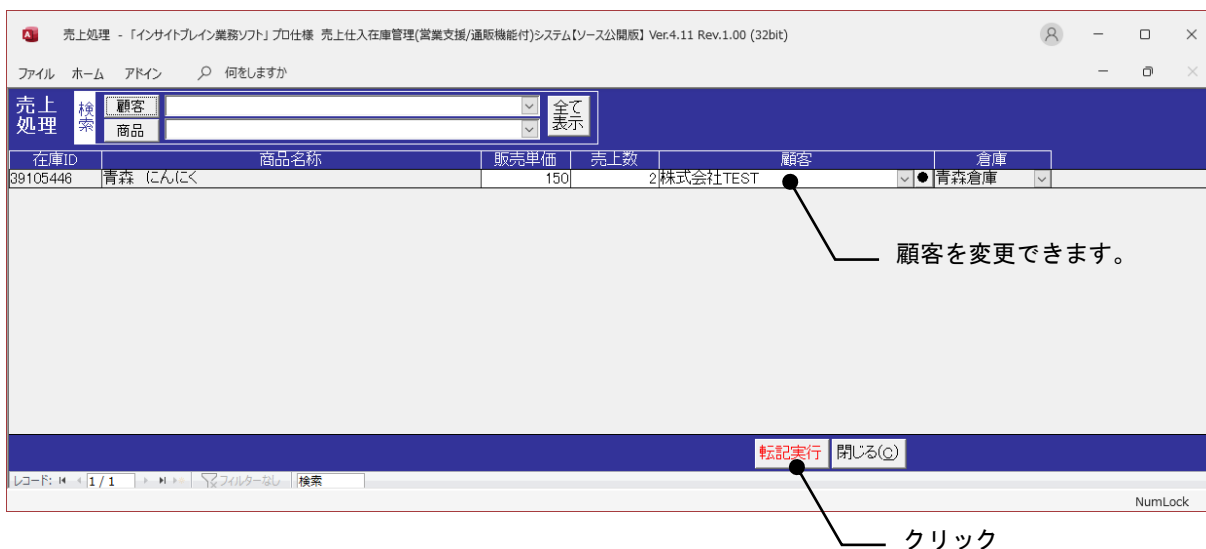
売上処理 - 「インサイトブレイン業務ソフト」プロ仕様 売上仕入在庫管理(営業支援/通販機能付)システム【ソース公開版】 Ver.4.11 Rev.1.00 (32bit)

ファイル ホーム アドイン 何をしますか

売上処理

検索 顧客 商品

全て表示

| 在庫ID | 商品名称 | 販売単価 | 売上数 | 顧客 | 倉庫 |
|---|---|---|---|---|---|
| 39105446 | 青森 にんにく | 150 | 2 | 株式会社TEST | 青森倉庫 |

顧客を変更できます。

転記実行 閉じる(C)

レコード: 1 / 1 フィルターなし 検索

NumLock

クリック